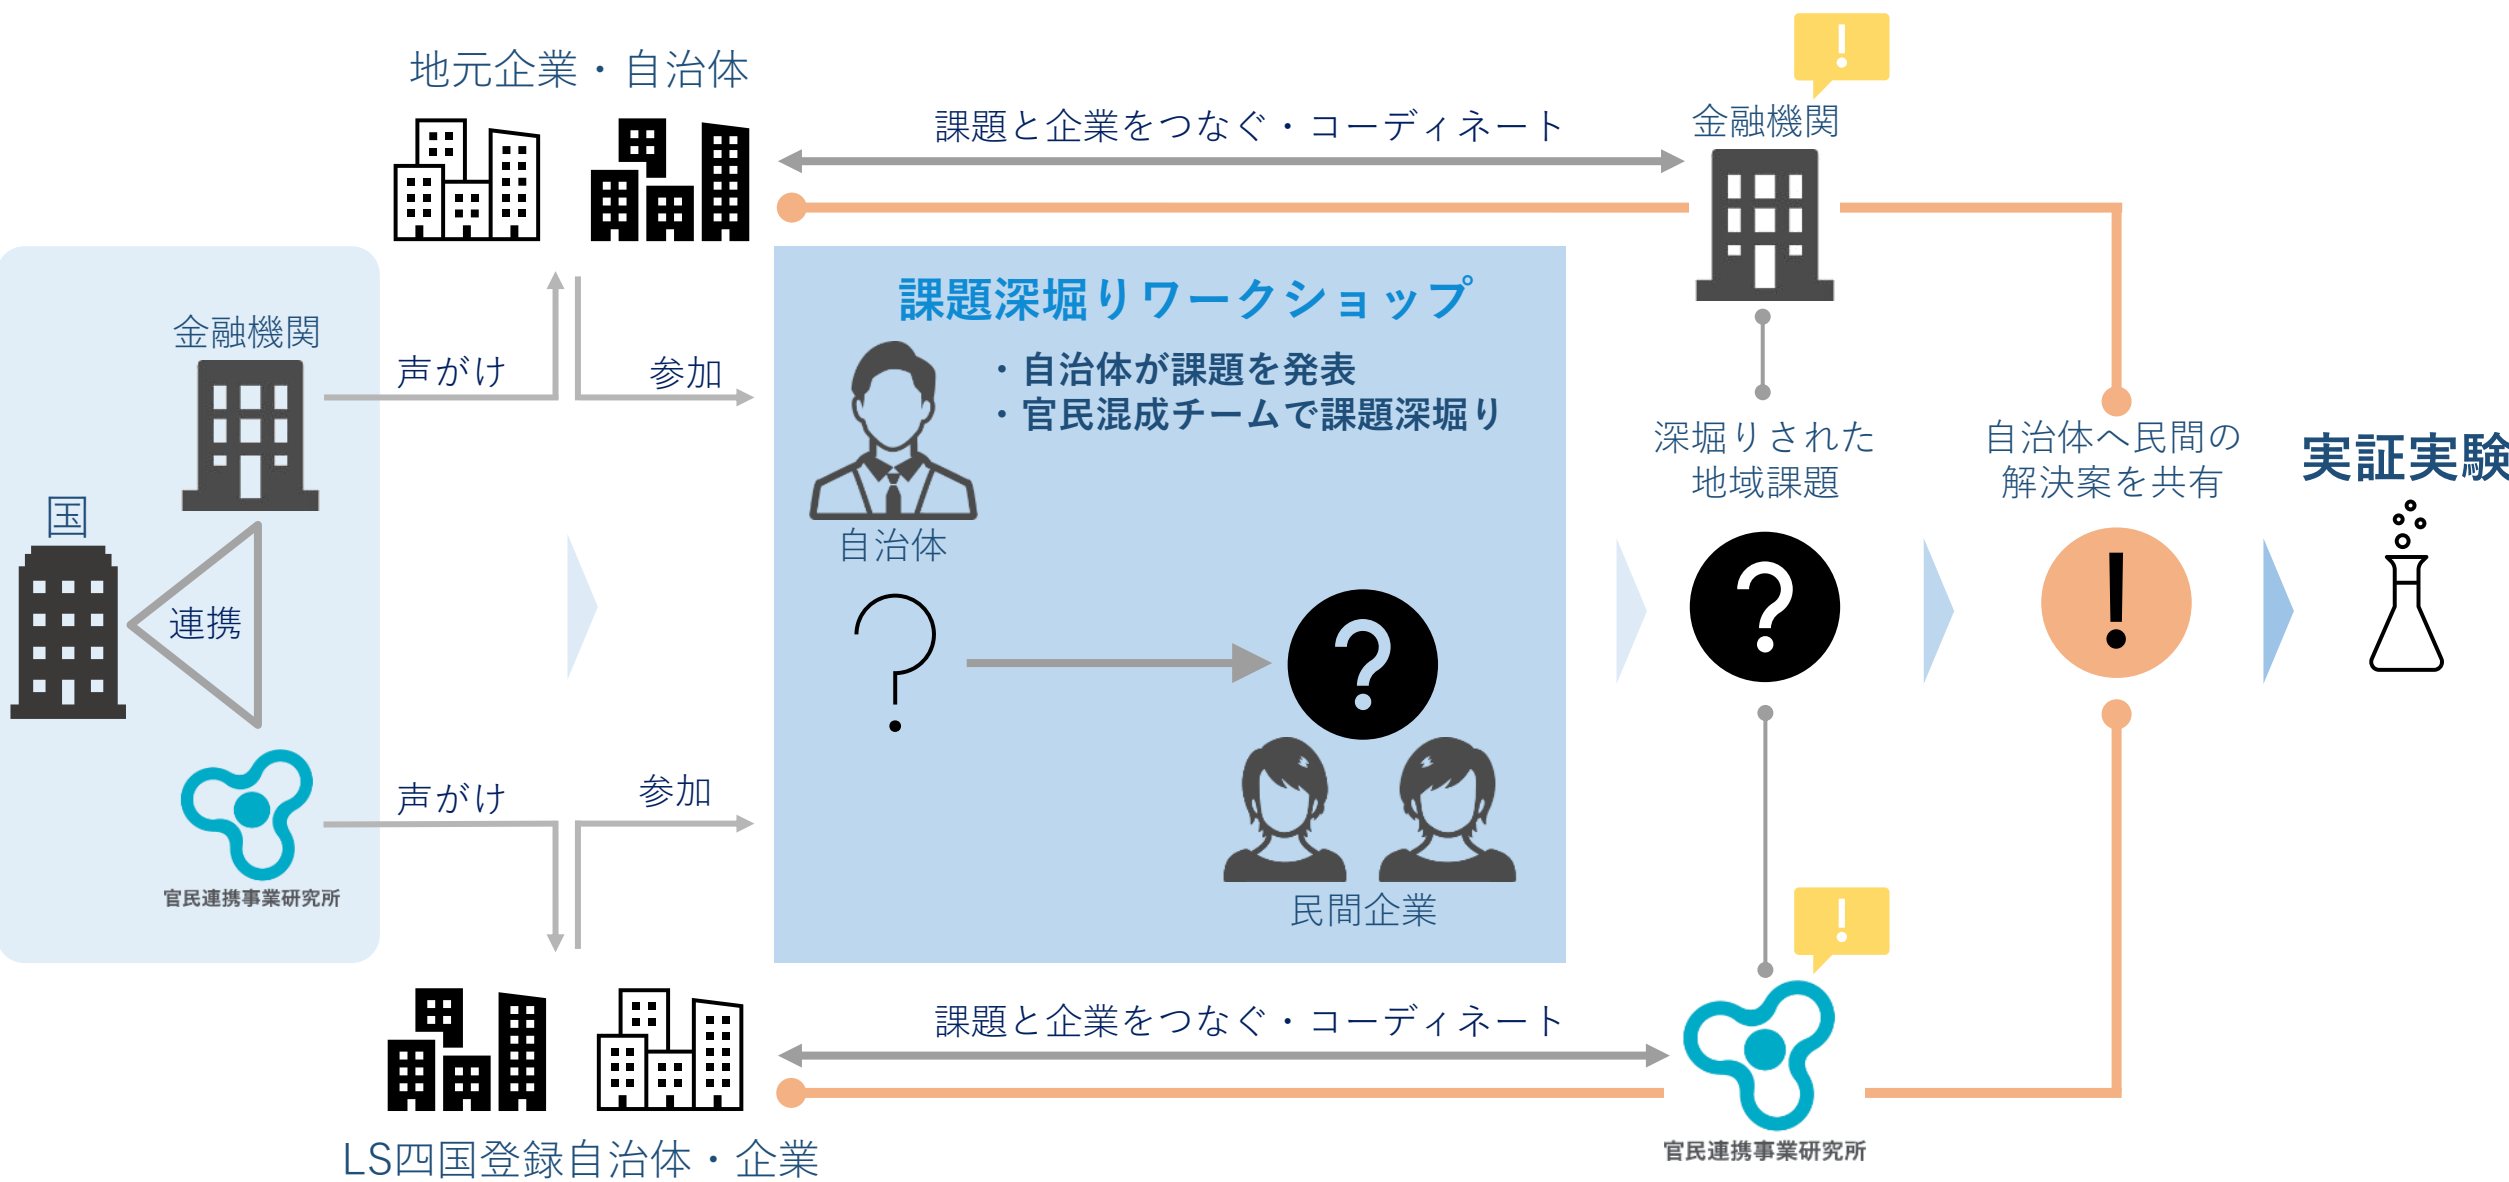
地元企業・自治体

課題と企業をつなぐ・コーディネート

金融機関

金融機関

声がけ

参加

課題深堀りワークショップ

・自治体が課題を発表
・官民混成チームで課題深堀り

自治体

国

連携

深堀りされた地域課題

自治体へ民間の解決案を共有

実証実験

声がけ

参加

官民連携事業研究所

民間企業

課題と企業をつなぐ・コーディネート

官民連携事業研究所

LS四国登録自治体・企業